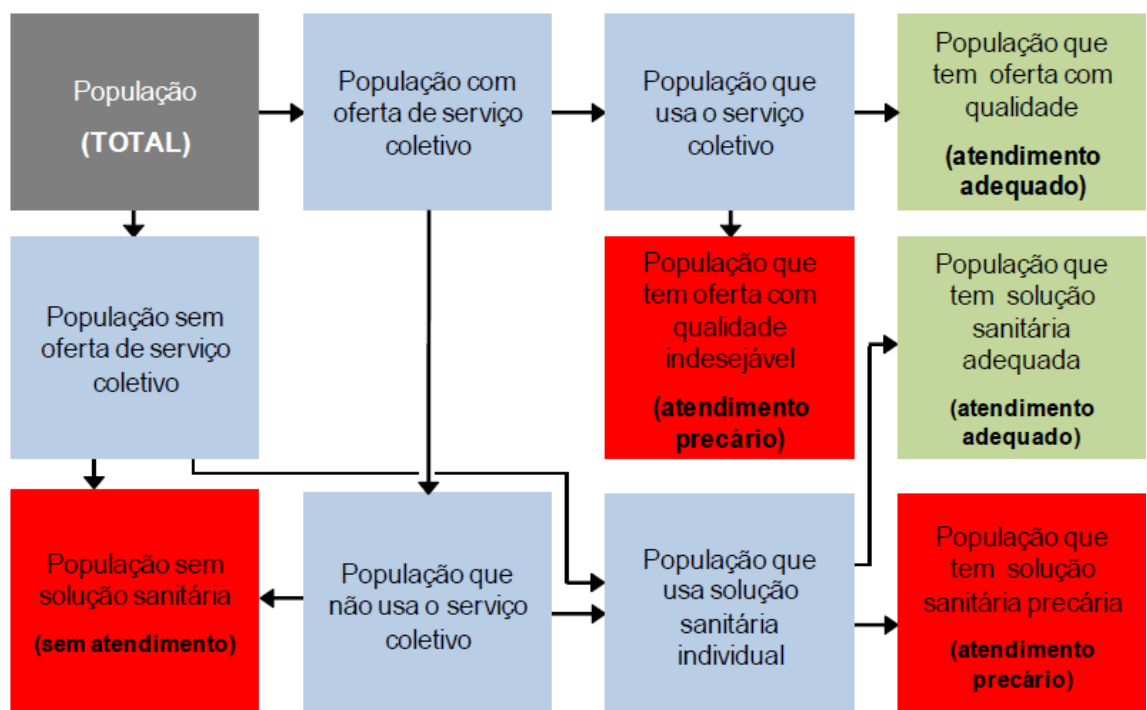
População

(TOTAL)

População com oferta de serviço coletivo

População que usa o serviço coletivo

População que tem oferta com qualidade

(atendimento adequado)

População sem oferta de serviço coletivo

População que tem oferta com qualidade indesejável

(atendimento precário)

População que tem solução sanitária adequada

(atendimento adequado)

População sem solução sanitária

(sem atendimento)

População que não usa o serviço coletivo

População que usa solução sanitária individual

População que tem solução sanitária precária

(atendimento precário)